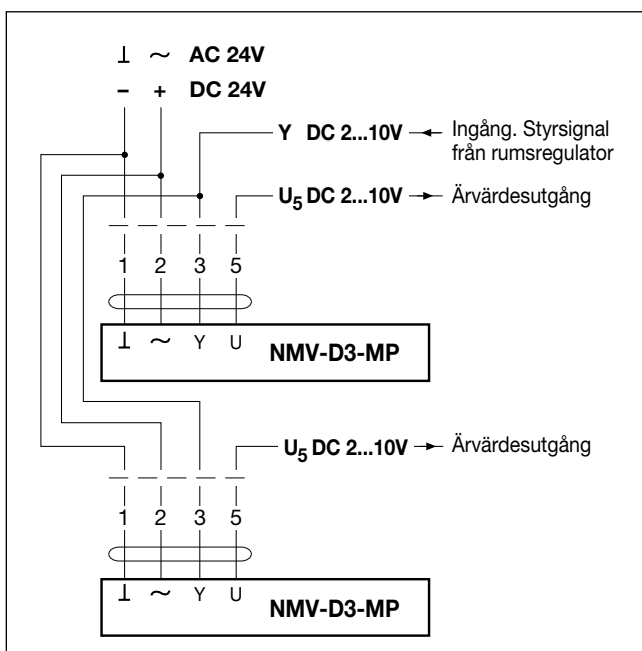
⊥ ~ AC 24V
– + DC 24V

Y DC 2...10V ← Ingång. Styrsignal från rumsregulator

$U_5$ DC 2...10V → Ärvärdesutgång

1 2 3 5

⊥ ~ Y U

NMV-D3-MP

$U_5$ DC 2...10V → Ärvärdesutgång

1 2 3 5

⊥ ~ Y U

NMV-D3-MP